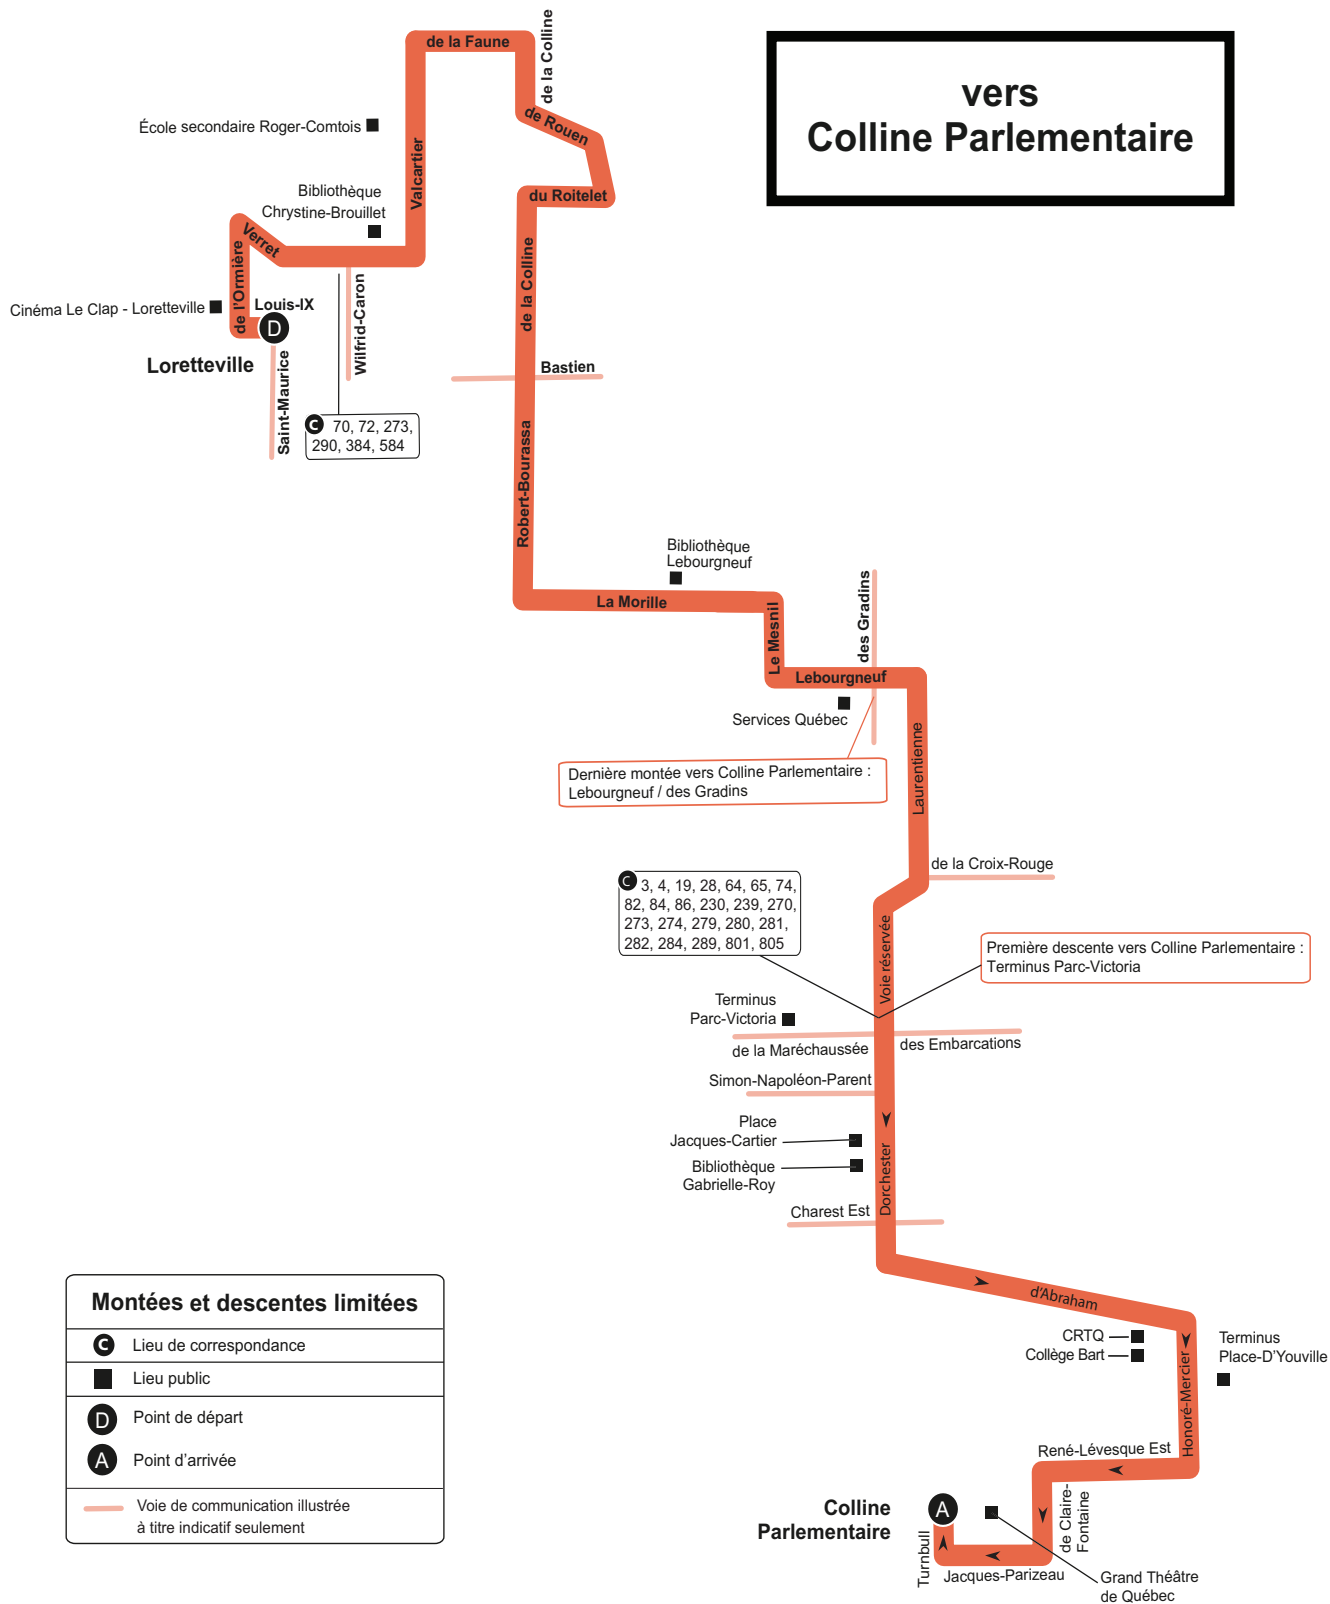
vers
Colline Parlementaire

de la Faune
de la Colline
de Rouen
du Roitelet
École secondaire Roger-Comtois
Valcartier
Bibliothèque Chrystine-Brouillet
Verret
de l'Ormière
Cinéma Le Clap - Loretteville
Louis-IX
D
Loretteville
Saint-Maurice
Wilfrid-Caron
C 70, 72, 273, 290, 384, 584
de la Colline
Bastien
Robert-Bourassa
Bibliothèque Lebourgneuf
La Morille
Le Mesnil
des Gradins
Lebourgneuf
Services Québec
Dernière montée vers Colline Parlementaire : Lebourgneuf / des Gradins
Laurentienne
de la Croix-Rouge
C 3, 4, 19, 28, 64, 65, 74, 82, 84, 86, 230, 239, 270, 273, 274, 279, 280, 281, 282, 284, 289, 801, 805
Voie réservée
Première descente vers Colline Parlementaire : Terminus Parc-Victoria
Terminus Parc-Victoria
de la Maréchaussée
des Embarcations
Simon-Napoléon-Parent
Place Jacques-Cartier
Bibliothèque Gabrielle-Roy
Dorchester
Charest Est
d'Abraham
CRTQ
Collège Bart
Terminus Place-D'Youville
Honoré-Mercier
René-Lévesque Est
Colline Parlementaire
A
de Claire-Fontaine
Turnbull
Jacques-Parizeau
Grand Théâtre de Québec

Montées et descentes limitées
C Lieu de correspondance
Lieu public
D Point de départ
A Point d'arrivée
Voie de communication illustrée à titre indicatif seulement